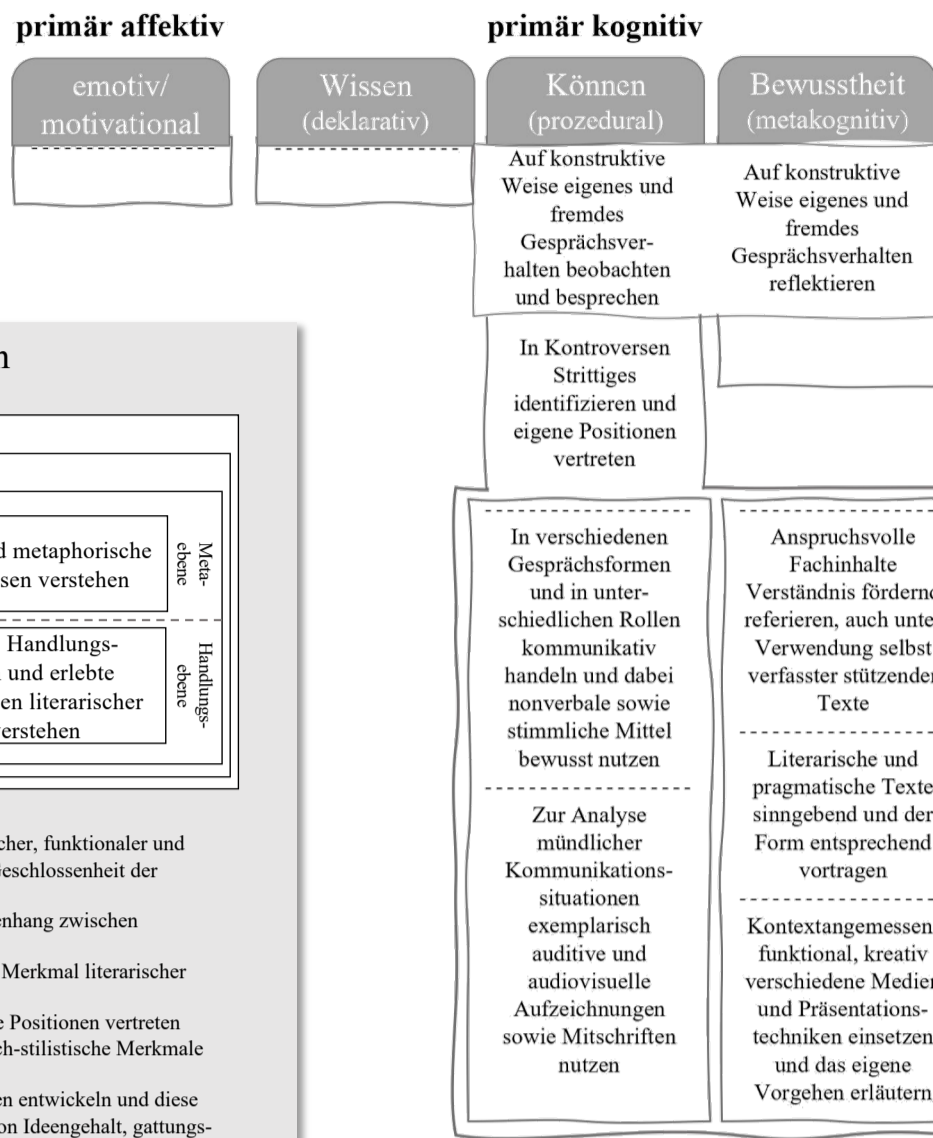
primär affektiv

primär kognitiv

emotiv/ motivational

Wissen (deklarativ)

Können (prozedural)

Bewusstheit (metakognitiv)

Auf konstruktive Weise eigenes und fremdes Gesprächsverhalten beobachten und besprechen

Auf konstruktive Weise eigenes und fremdes Gesprächsverhalten reflektieren

In Kontroversen Strittiges identifizieren und eigene Positionen vertreten

n

d metaphorische sen verstehen

Metaebene

Handlungs- und erlebte en literarischer verstehen

Handlungsebene

cher, funktionaler und eschlossenheit der

enhang zwischen

Merkmal literarischer

e Positionen vertreten ch-stilistische Merkmale

en entwickeln und diese on Ideengehalt, gattungs-

In verschiedenen Gesprächsformen und in unterschiedlichen Rollen kommunikativ handeln und dabei nonverbale sowie stimmliche Mittel bewusst nutzen

Zur Analyse mündlicher Kommunikationssituationen exemplarisch auditive und audiovisuelle Aufzeichnungen sowie Mitschriften nutzen

Anspruchsvolle Fachinhalte Verständnis fördernd referieren, auch unte Verwendung selbst verfasster stützender Texte

Literarische und pragmatische Texte sinngebend und der Form entsprechend vortragen

Kontextangemessen funktional, kreativ verschiedene Medien und Präsentationstechniken einsetzen und das eigene Vorgehen erläutern